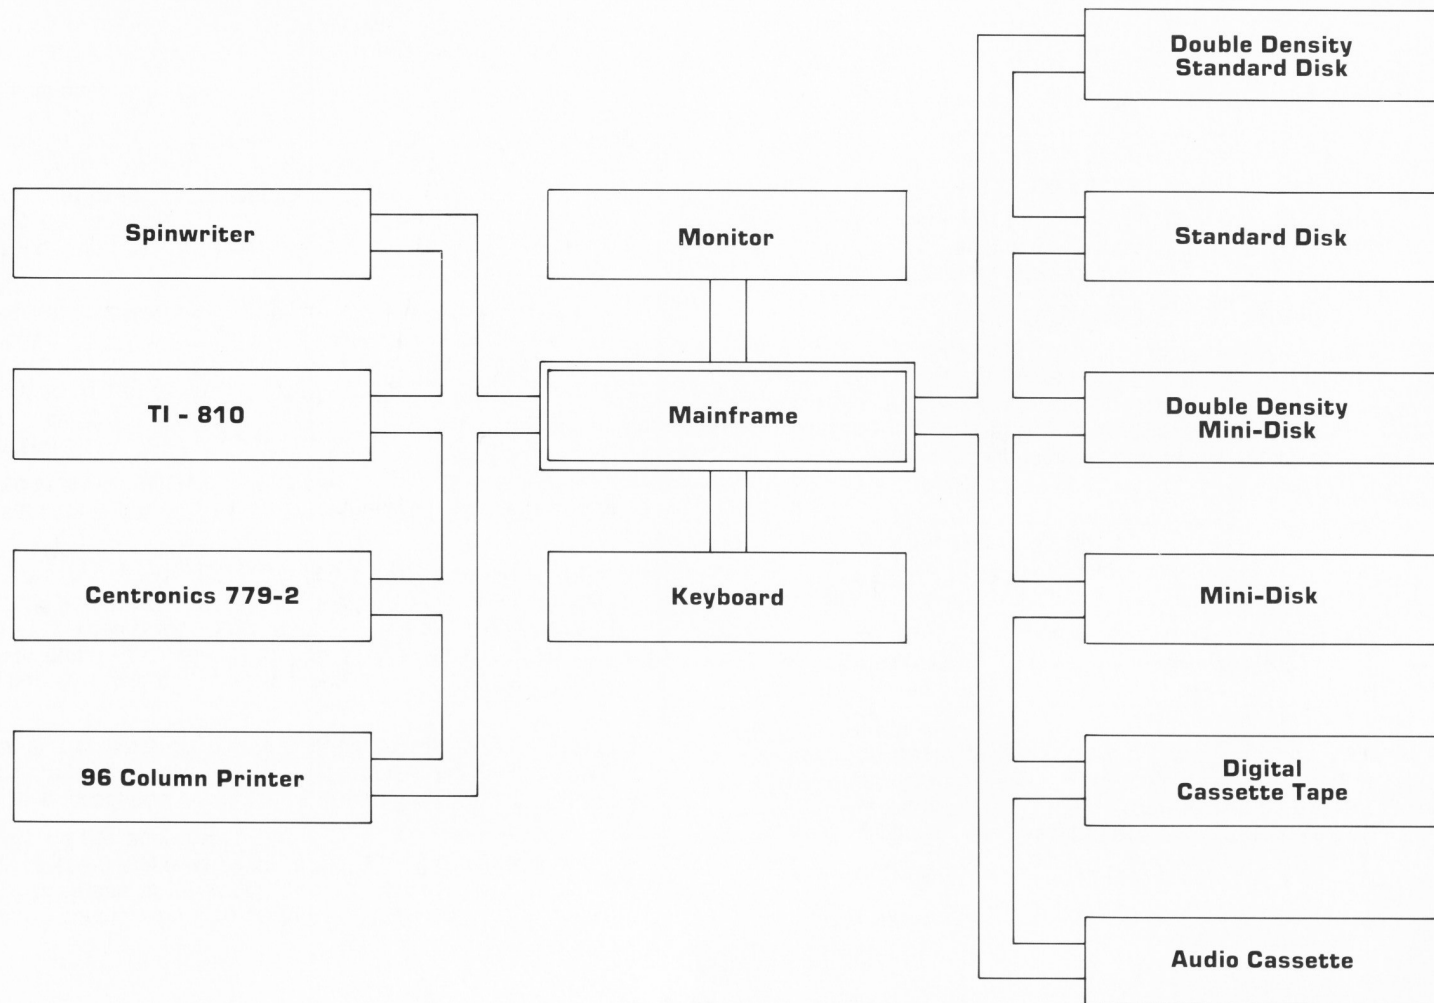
Spinwriter

TI - 810

Centronics 779-2

96 Column Printer

Monitor

Mainframe

Keyboard

Double Density Standard Disk

Standard Disk

Double Density Mini-Disk

Mini-Disk

Digital Cassette Tape

Audio Cassette